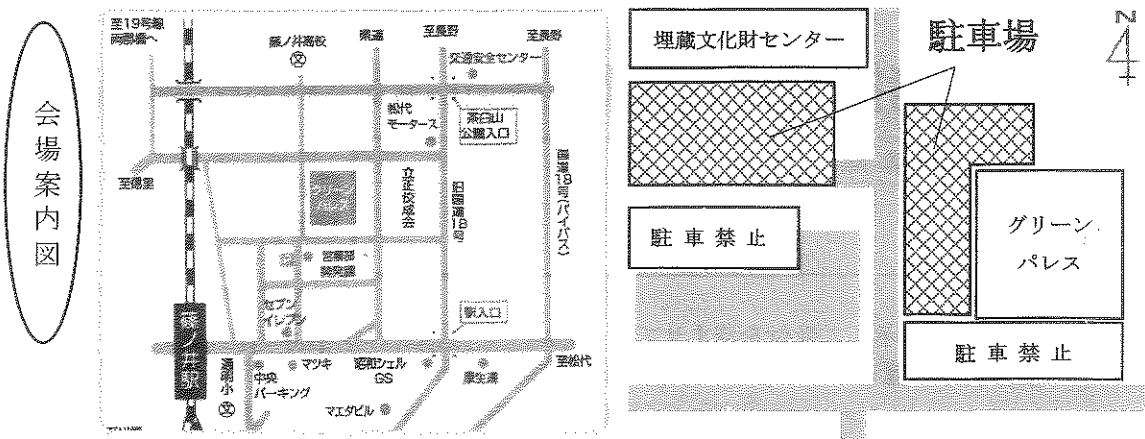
会場案内図

至19号線
両郡橋へ
篠ノ井高校
県道
至長野
至長野
交通安全センター
松代
モータース
茶臼山
公園入口
国道18号(バイパス)
至稲里
立正佼成会
旧国道18号
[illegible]
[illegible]
セブン
イレブン
駅入口
篠ノ井駅
通明小
マツキ
昭和シェル
GS
至松代
中央
パーキング
マエダビル

埋蔵文化財センター
駐車場
N
駐車禁止
グリーン
パレス
駐車禁止